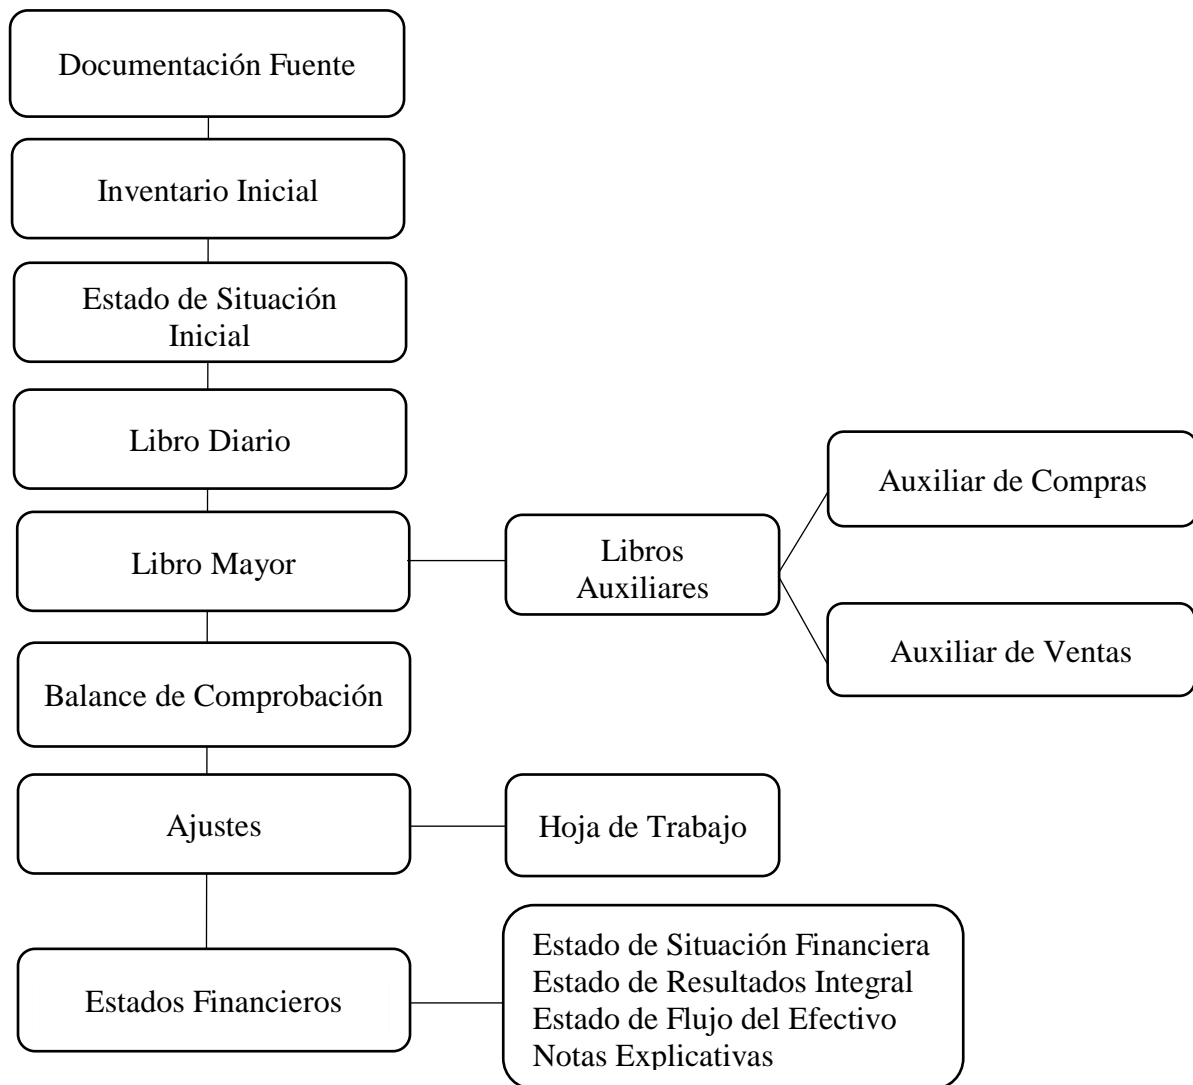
Documentación Fuente

Inventario Inicial

Estado de Situación Inicial

Libro Diario

Libro Mayor

Libros Auxiliares

Auxiliar de Compras

Auxiliar de Ventas

Balance de Comprobación

Ajustes

Hoja de Trabajo

Estados Financieros

Estado de Situación Financiera
Estado de Resultados Integral
Estado de Flujo del Efectivo
Notas Explicativas